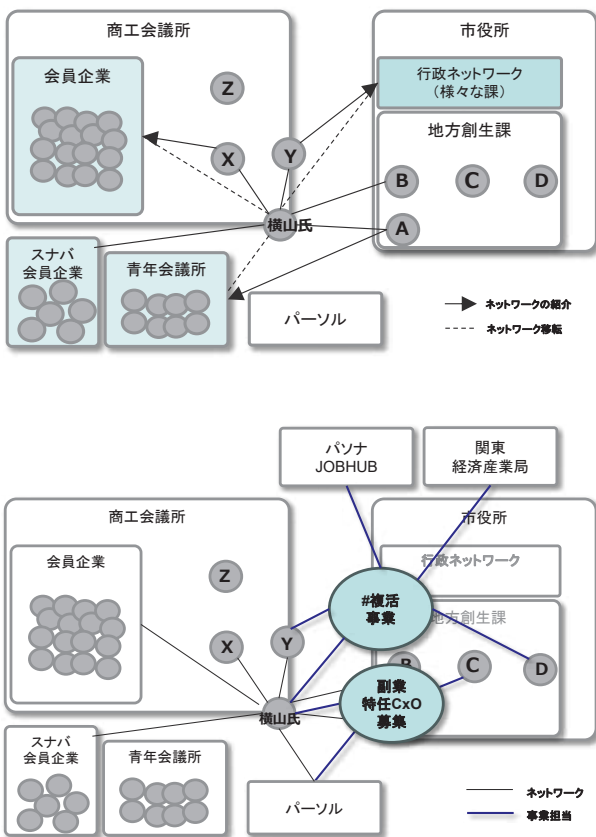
商工会議所

会員企業

Z

X

Y

市役所

行政ネットワーク
（様々な課）

地方創生課

B

C

D

A

横山氏

スナバ
会員企業

青年会議所

パーソル

ネットワークの紹介

ネットワーク移転

パソナ
JOBHUB

関東
経済産業局

商工会議所

市役所

会員企業

Z

X

Y

行政ネットワーク

#復活
事業

地方創生課

B

C

D

副業
特任CxO
募集

横山氏

スナバ
会員企業

青年会議所

パーソル

ネットワーク

事業担当